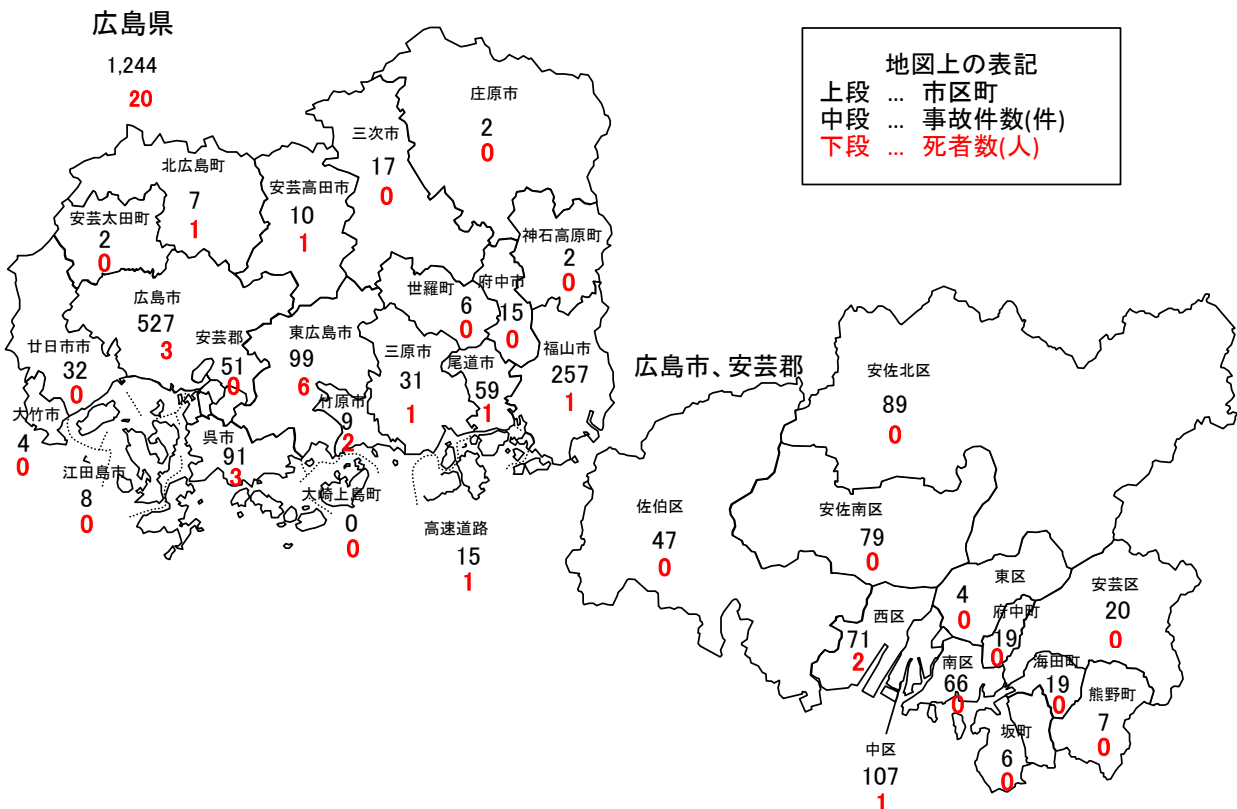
広島県
1,244
20

地図上の表記
上段 … 市区町
中段 … 事故件数(件)
下段 … 死者数(人)

庄原市
2
0

三次市
17
0

北広島町
7
1

安芸高田市
10
1

安芸太田町
2
0

神石高原町
2
0

世羅町
6
0

府中市
15
0

広島市
527
3

廿日市市
32
0

安芸郡
51
0

東広島市
99
6

三原市
31
1

尾道市
59
1

福山市
257
1

大竹市
4
0

竹原市
9
2

呉市
91
3

江田島市
8
0

大崎上島町
0
0

高速道路
15
1

広島市、安芸郡

安佐北区
89
0

佐伯区
47
0

安佐南区
79
0

東区
4
0

安芸区
20
0

西区
71
2

府中町
19
0

南区
66
0

海田町
19
0

熊野町
7
0

坂町
6
0

中区
107
1